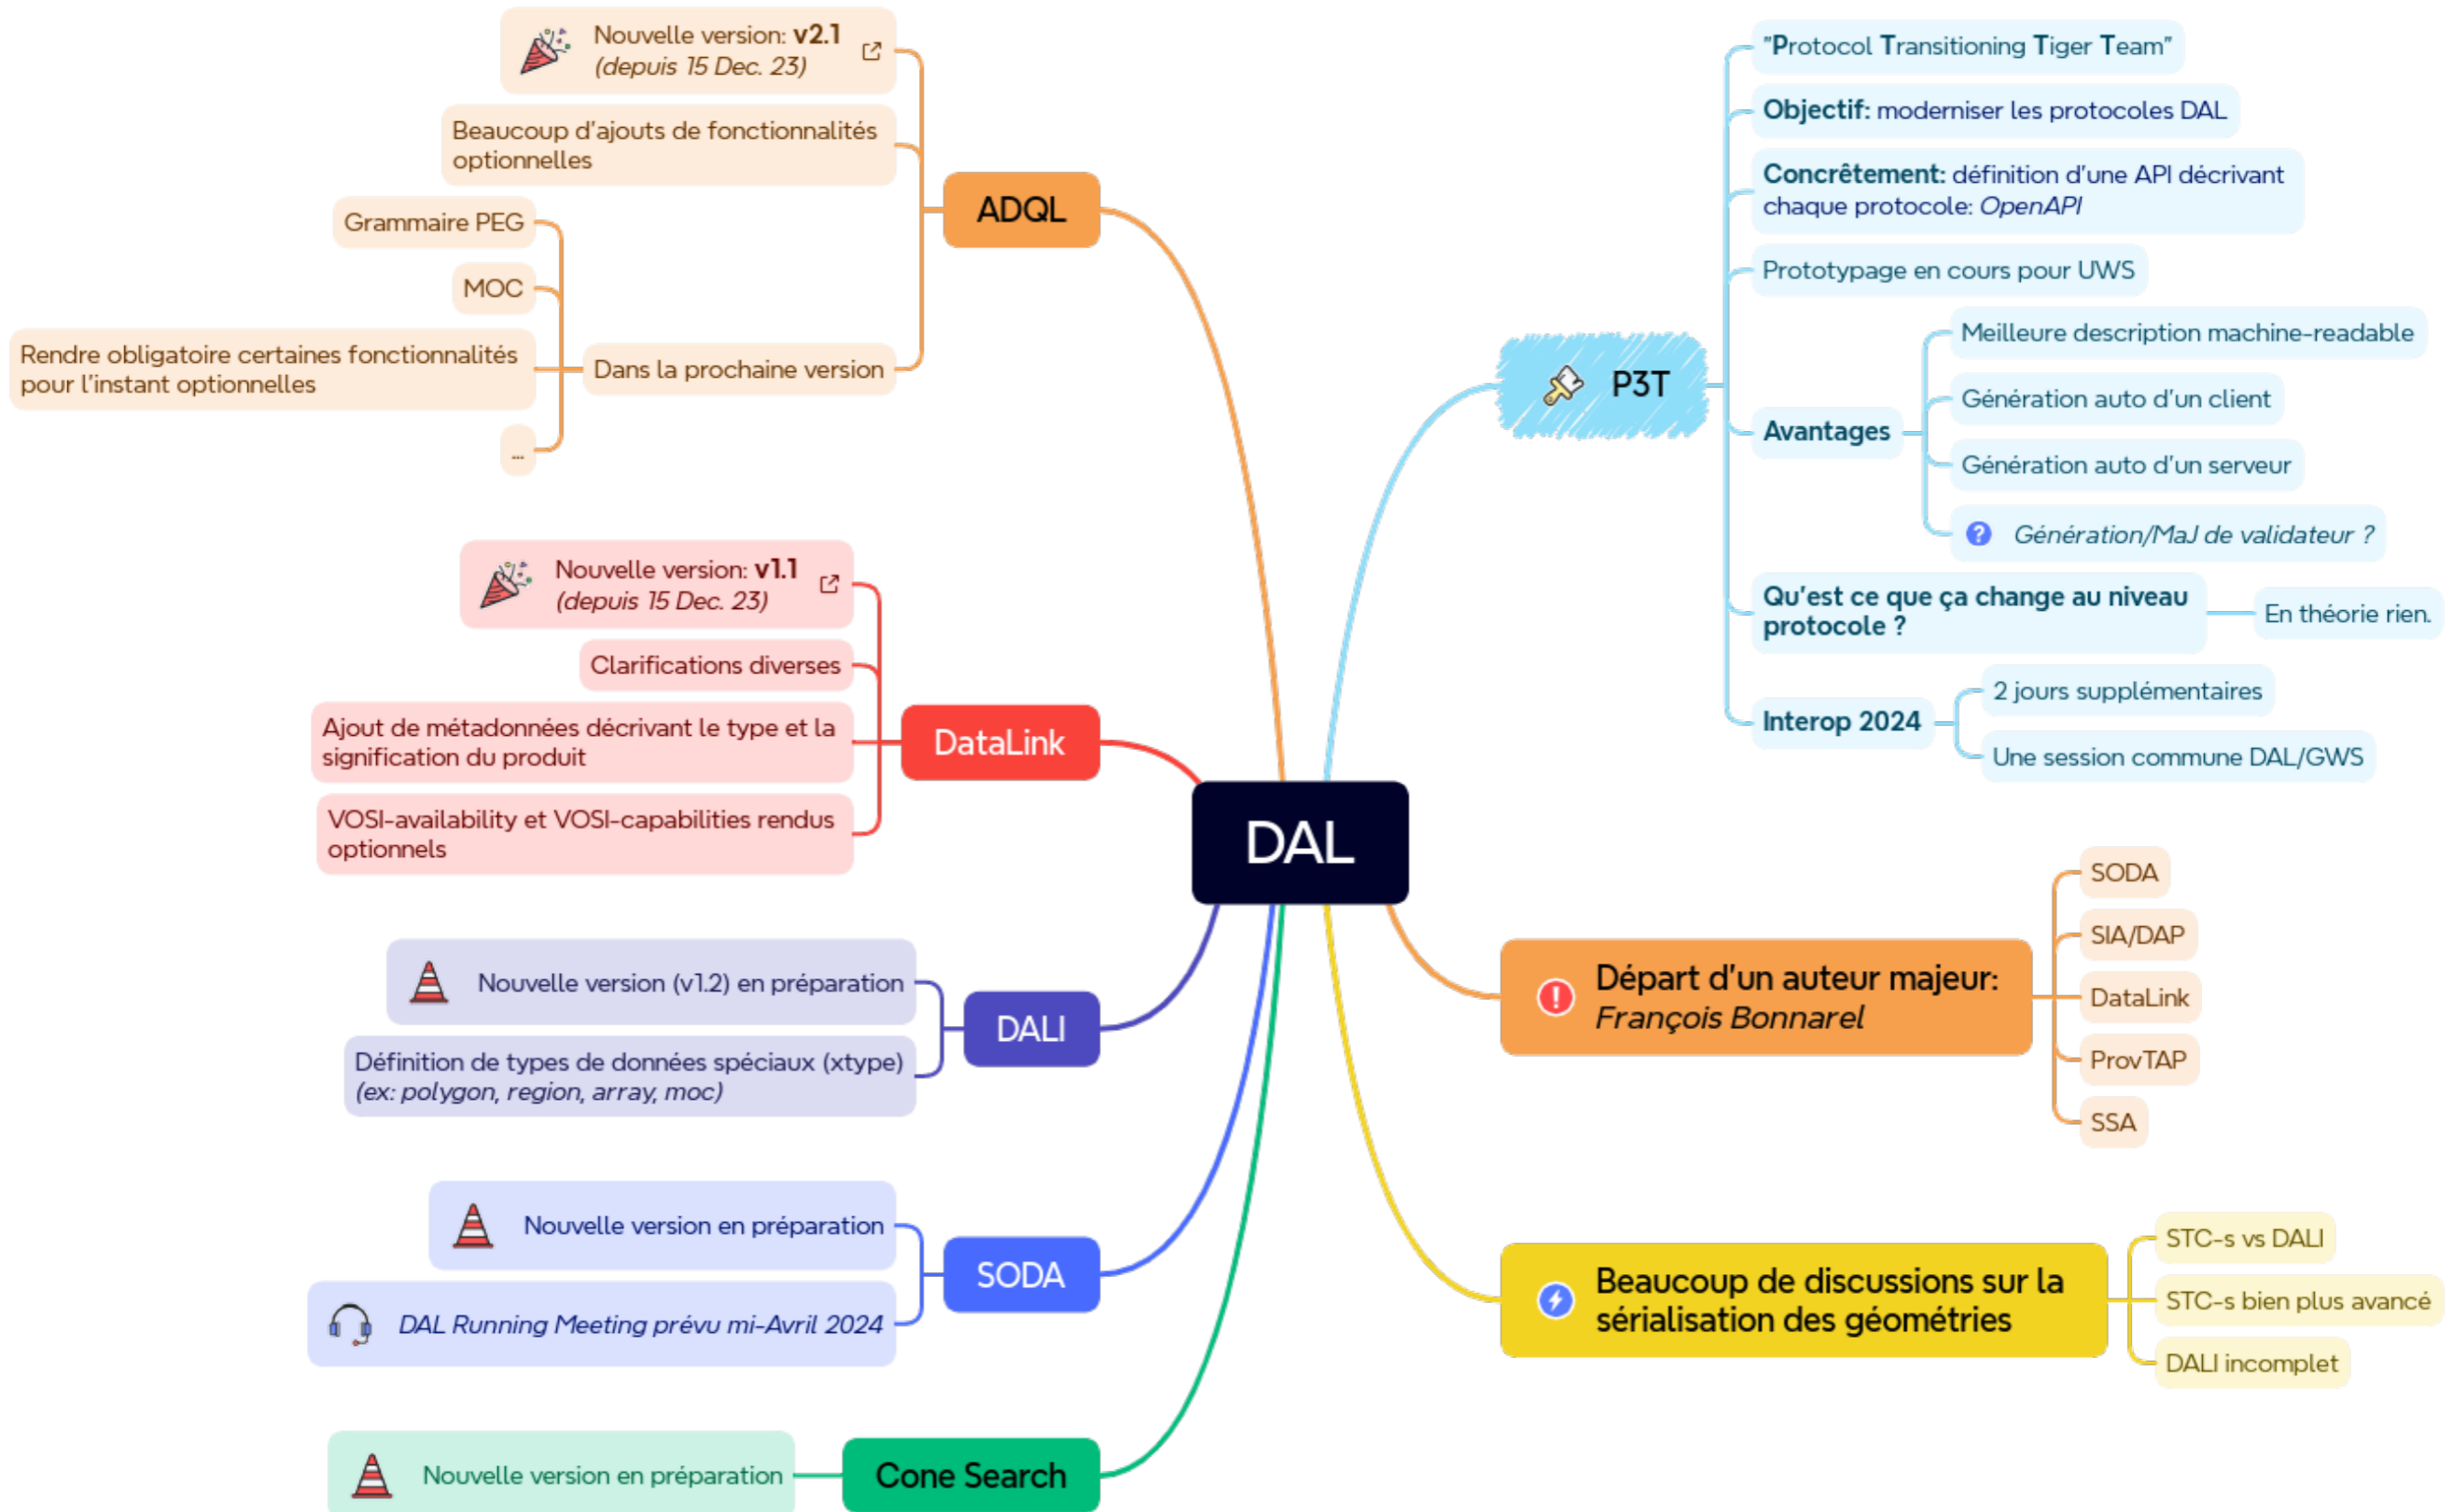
DAL

ADQL

Nouvelle version: **v2.1** *(depuis 15 Dec. 23)*

Beaucoup d'ajouts de fonctionnalités optionnelles

Dans la prochaine version

Grammaire PEG

MOC

Rendre obligatoire certaines fonctionnalités pour l'instant optionnelles

...

DataLink

Nouvelle version: **v1.1** *(depuis 15 Dec. 23)*

Clarifications diverses

Ajout de métadonnées décrivant le type et la signification du produit

VOSI-availability et VOSI-capabilities rendus optionnels

DALI

Nouvelle version (v1.2) en préparation

Définition de types de données spéciaux (xtype) *(ex: polygon, region, array, moc)*

SODA

Nouvelle version en préparation

*DAL Running Meeting prévu mi-Avril 2024*

Cone Search

Nouvelle version en préparation

P3T

"Protocol Transitioning Tiger Team"

**Objectif:** moderniser les protocoles DAL

**Concrêtement:** définition d'une API décrivant chaque protocole: *OpenAPI*

Prototypage en cours pour UWS

**Avantages**

Meilleure description machine-readable

Génération auto d'un client

Génération auto d'un serveur

*Génération/MaJ de validateur ?*

**Qu'est ce que ça change au niveau protocole ?**

En théorie rien.

**Interop 2024**

2 jours supplémentaires

Une session commune DAL/GWS

Départ d'un auteur majeur: *François Bonnarel*

SODA

SIA/DAP

DataLink

ProvTAP

SSA

Beaucoup de discussions sur la sérialisation des géométries

STC-s vs DALI

STC-s bien plus avancé

DALI incomplet